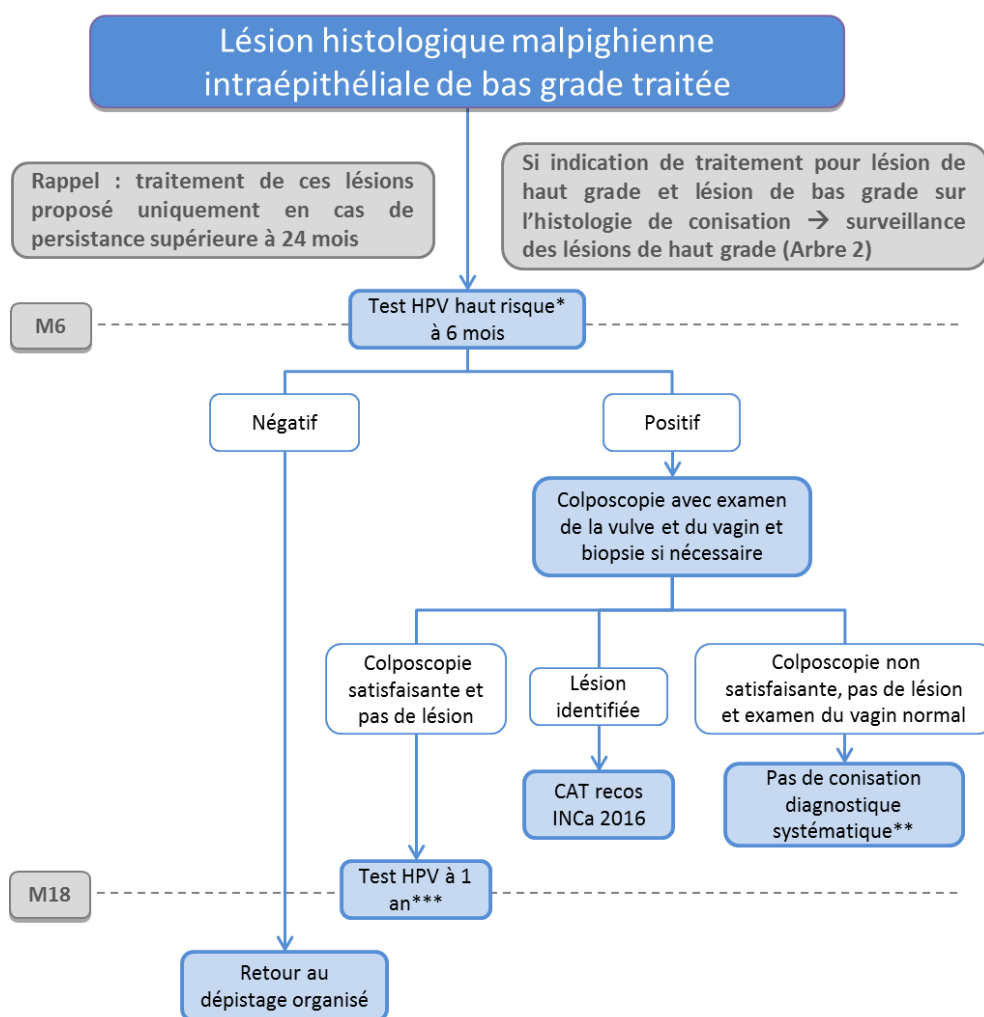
Lésion histologique malpighienne intraépithéliale de bas grade traitée

Rappel : traitement de ces lésions proposé uniquement en cas de persistance supérieure à 24 mois

Si indication de traitement pour lésion de haut grade et lésion de bas grade sur l'histologie de conisation → surveillance des lésions de haut grade (Arbre 2)

M6

Test HPV haut risque* à 6 mois

Négatif

Positif

Colposcopie avec examen de la vulve et du vagin et biopsie si nécessaire

Colposcopie satisfaisante et pas de lésion

Lésion identifiée

Colposcopie non satisfaisante, pas de lésion et examen du vagin normal

CAT recos INCa 2016

Pas de conisation diagnostique systématique**

M18

Test HPV à 1 an***

Retour au dépistage organisé